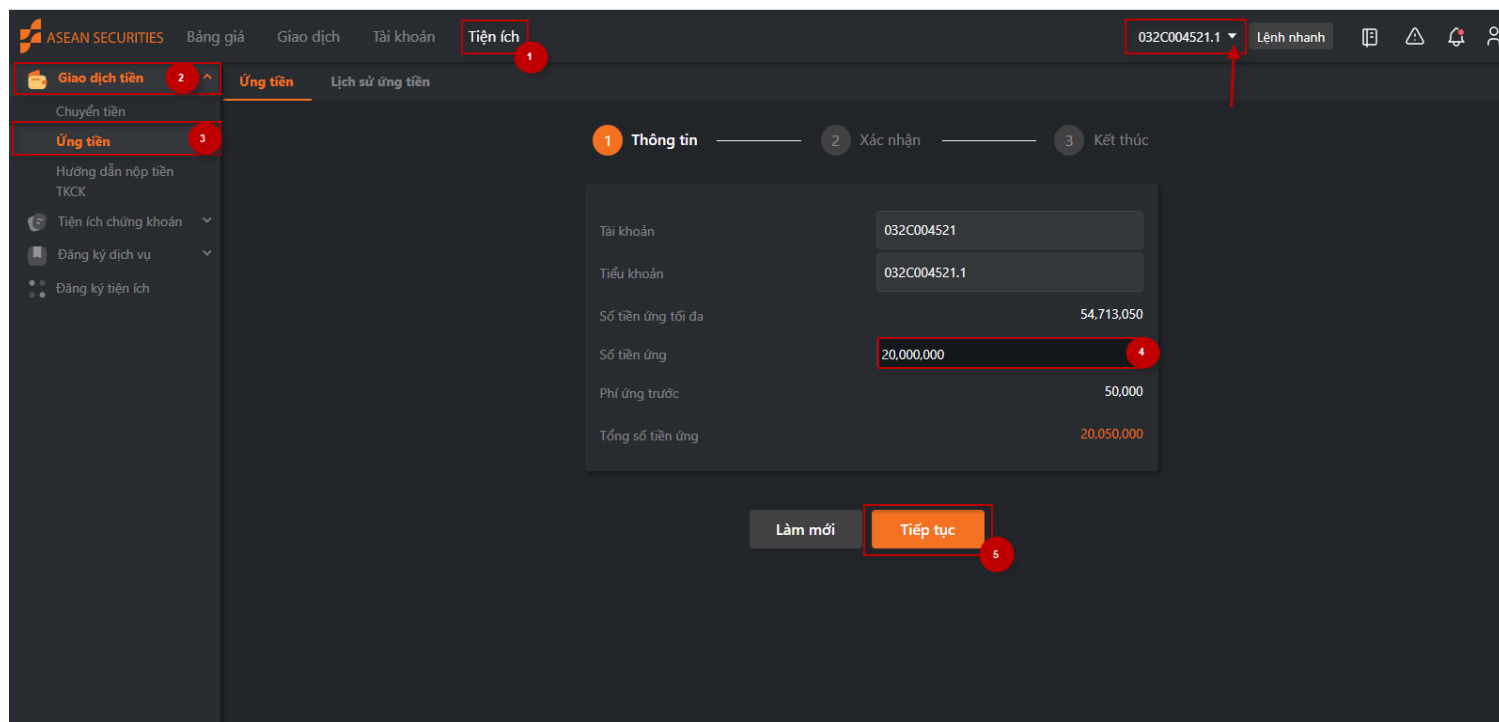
ASEAN SECURITIES Bảng giá Giao dịch Tài khoản Tiện ích 1

032C004521.1 Lệnh nhanh

Giao dịch tiền 2
Chuyển tiền
Ứng tiền 3
Hướng dẫn nộp tiền TKCK
Tiện ích chứng khoán
Đăng ký dịch vụ
Đăng ký tiện ích

Ứng tiền Lịch sử ứng tiền

1 Thông tin 2 Xác nhận 3 Kết thúc

Tài khoản 032C004521
Tiểu khoản 032C004521.1
Số tiền ứng tối đa 54,713,050
Số tiền ứng 20,000,000 4
Phí ứng trước 50,000
Tổng số tiền ứng 20,050,000

Làm mới Tiếp tục 5